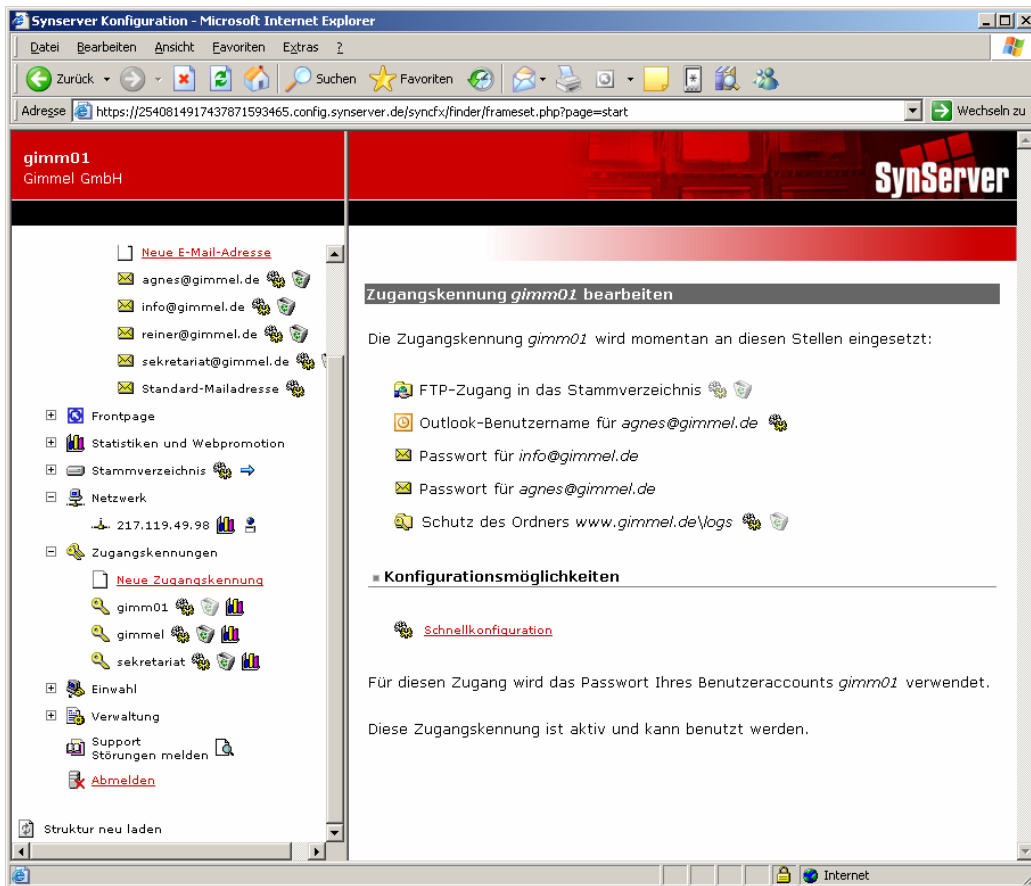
Synserver Konfiguration - Microsoft Internet Explorer

Datei Bearbeiten Ansicht Favoriten Extras ?

Zurück Suchen Favoriten

Adresse https://2540814917437871593465.config.synserver.de/syncfx/finder/frameset.php?page=start Wechseln zu

gimm01
Gimmel GmbH

SynServer

Neue E-Mail-Adresse
agnes@gimmel.de
info@gimmel.de
reiner@gimmel.de
sekretariat@gimmel.de
Standard-Mailadresse
Frontpage
Statistiken und Webpromotion
Stammverzeichnis
Netzwerk
217.119.49.98
Zugangskennungen
Neue Zugangskennung
gimm01
gimmel
sekretariat
Einwahl
Verwaltung
Support
Störungen melden
Abmelden

Struktur neu laden

Zugangskennung gimm01 bearbeiten

Die Zugangskennung gimm01 wird momentan an diesen Stellen eingesetzt:

FTP-Zugang in das Stammverzeichnis

Outlook-Benutzername für agnes@gimmel.de

Passwort für info@gimmel.de

Passwort für agnes@gimmel.de

Schutz des Ordners www.gimmel.de\logs

Konfigurationsmöglichkeiten

Schnellkonfiguration

Für diesen Zugang wird das Passwort Ihres Benutzeraccounts gimm01 verwendet.

Diese Zugangskennung ist aktiv und kann benutzt werden.

Internet